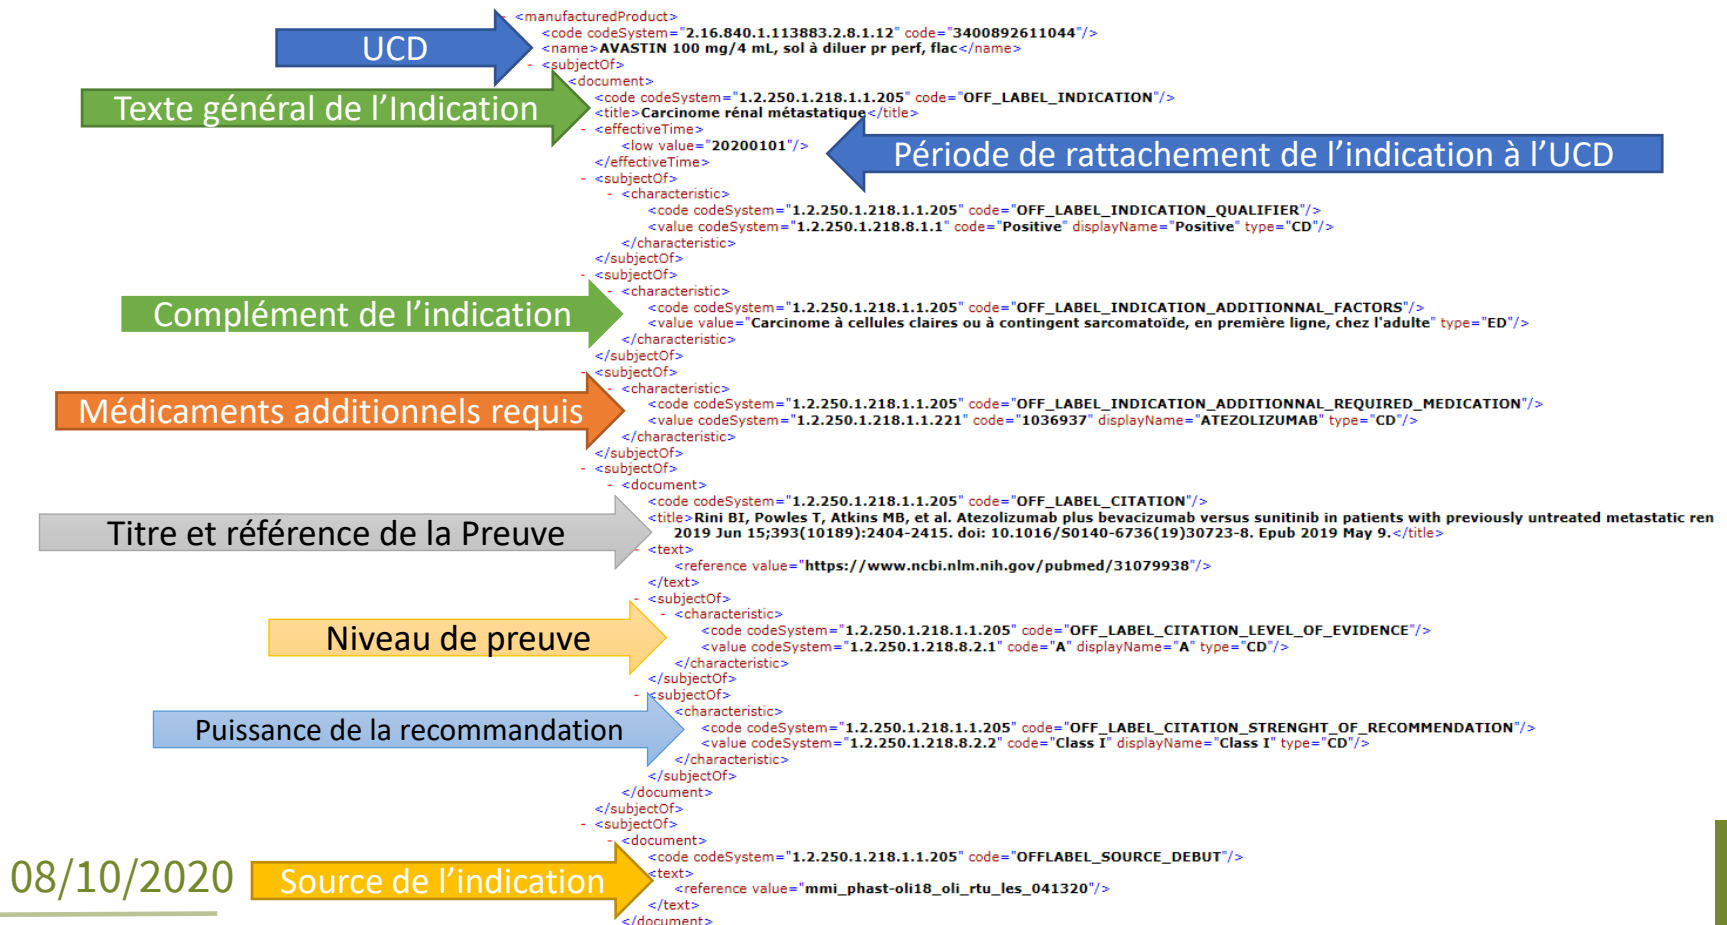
UCD

<manufacturedProduct>
<code codeSystem="2.16.840.1.113883.2.8.1.12" code="3400892611044"/>
<name>AVASTIN 100 mg/4 mL, sol à diluer pr perf, flac</name>
- <subjectOf>
<document>

Texte général de l'Indication

<code codeSystem="1.2.250.1.218.1.1.205" code="OFF_LABEL_INDICATION"/>
<title>Carcinome rénal métastatique</title>
- <effectiveTime>
<low value="20200101"/>
</effectiveTime>

Période de rattachement de l'indication à l'UCD

- <subjectOf>
- <characteristic>
<code codeSystem="1.2.250.1.218.1.1.205" code="OFF_LABEL_INDICATION_QUALIFIER"/>
<value codeSystem="1.2.250.1.218.8.1.1" code="Positive" displayName="Positive" type="CD"/>
</characteristic>
</subjectOf>
- <subjectOf>
- <characteristic>

Complément de l'indication

<code codeSystem="1.2.250.1.218.1.1.205" code="OFF_LABEL_INDICATION_ADDITIONNAL_FACTORS"/>
<value value="Carcinome à cellules claires ou à contingent sarcomatoïde, en première ligne, chez l'adulte" type="ED"/>
</characteristic>
</subjectOf>
- <subjectOf>
- <characteristic>

Médicaments additionnels requis

<code codeSystem="1.2.250.1.218.1.1.205" code="OFF_LABEL_INDICATION_ADDITIONNAL_REQUIRED_MEDICATION"/>
<value codeSystem="1.2.250.1.218.1.1.221" code="1036937" displayName="ATEZOLIZUMAB" type="CD"/>
</characteristic>
</subjectOf>
- <subjectOf>
- <document>

Titre et référence de la Preuve

<code codeSystem="1.2.250.1.218.1.1.205" code="OFF_LABEL_CITATION"/>
<title>Rini BI, Powles T, Atkins MB, et al. Atezolizumab plus bevacizumab versus sunitinib in patients with previously untreated metastatic ren 2019 Jun 15;393(10189):2404-2415. doi: 10.1016/S0140-6736(19)30723-8. Epub 2019 May 9.</title>
- <text>
<reference value="https://www.ncbi.nlm.nih.gov/pubmed/31079938"/>
</text>
- <subjectOf>
- <characteristic>

Niveau de preuve

<code codeSystem="1.2.250.1.218.1.1.205" code="OFF_LABEL_CITATION_LEVEL_OF_EVIDENCE"/>
<value codeSystem="1.2.250.1.218.8.2.1" code="A" displayName="A" type="CD"/>
</characteristic>
</subjectOf>
- <subjectOf>
<characteristic>

Puissance de la recommandation

<code codeSystem="1.2.250.1.218.1.1.205" code="OFF_LABEL_CITATION_STRENGHT_OF_RECOMMENDATION"/>
<value codeSystem="1.2.250.1.218.8.2.2" code="Class I" displayName="Class I" type="CD"/>
</characteristic>
</subjectOf>
</document>
</subjectOf>
- <subjectOf>
- <document>

08/10/2020

Source de l'indication

<code codeSystem="1.2.250.1.218.1.1.205" code="OFFLABEL_SOURCE_DEBUT"/>
<text>
<reference value="mmi_phast-oli18_oli_rtu_les_041320"/>
</text>
</document>